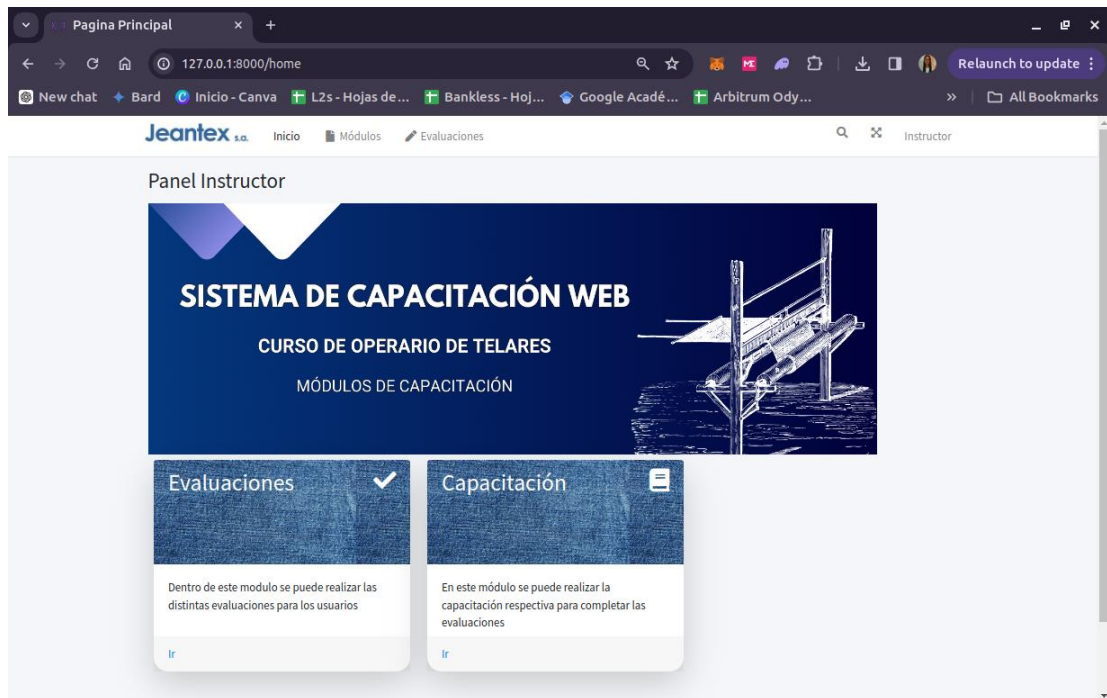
Pagina Principal

127.0.0.1:8000/home

Relaunch to update

New chat Bard Inicio - Canva L2s - Hojas de... Bankless - Hoj... Google Acadé... Arbitrum Ody... All Bookmarks

Jeantex s.a. Inicio Módulos Evaluaciones Instructor

Panel Instructor

SISTEMA DE CAPACITACIÓN WEB

CURSO DE OPERARIO DE TELARES

MÓDULOS DE CAPACITACIÓN

Evaluaciones

Dentro de este modulo se puede realizar las distintas evaluaciones para los usuarios

Ir

Capacitación

En este módulo se puede realizar la capacitación respectiva para completar las evaluaciones

Ir